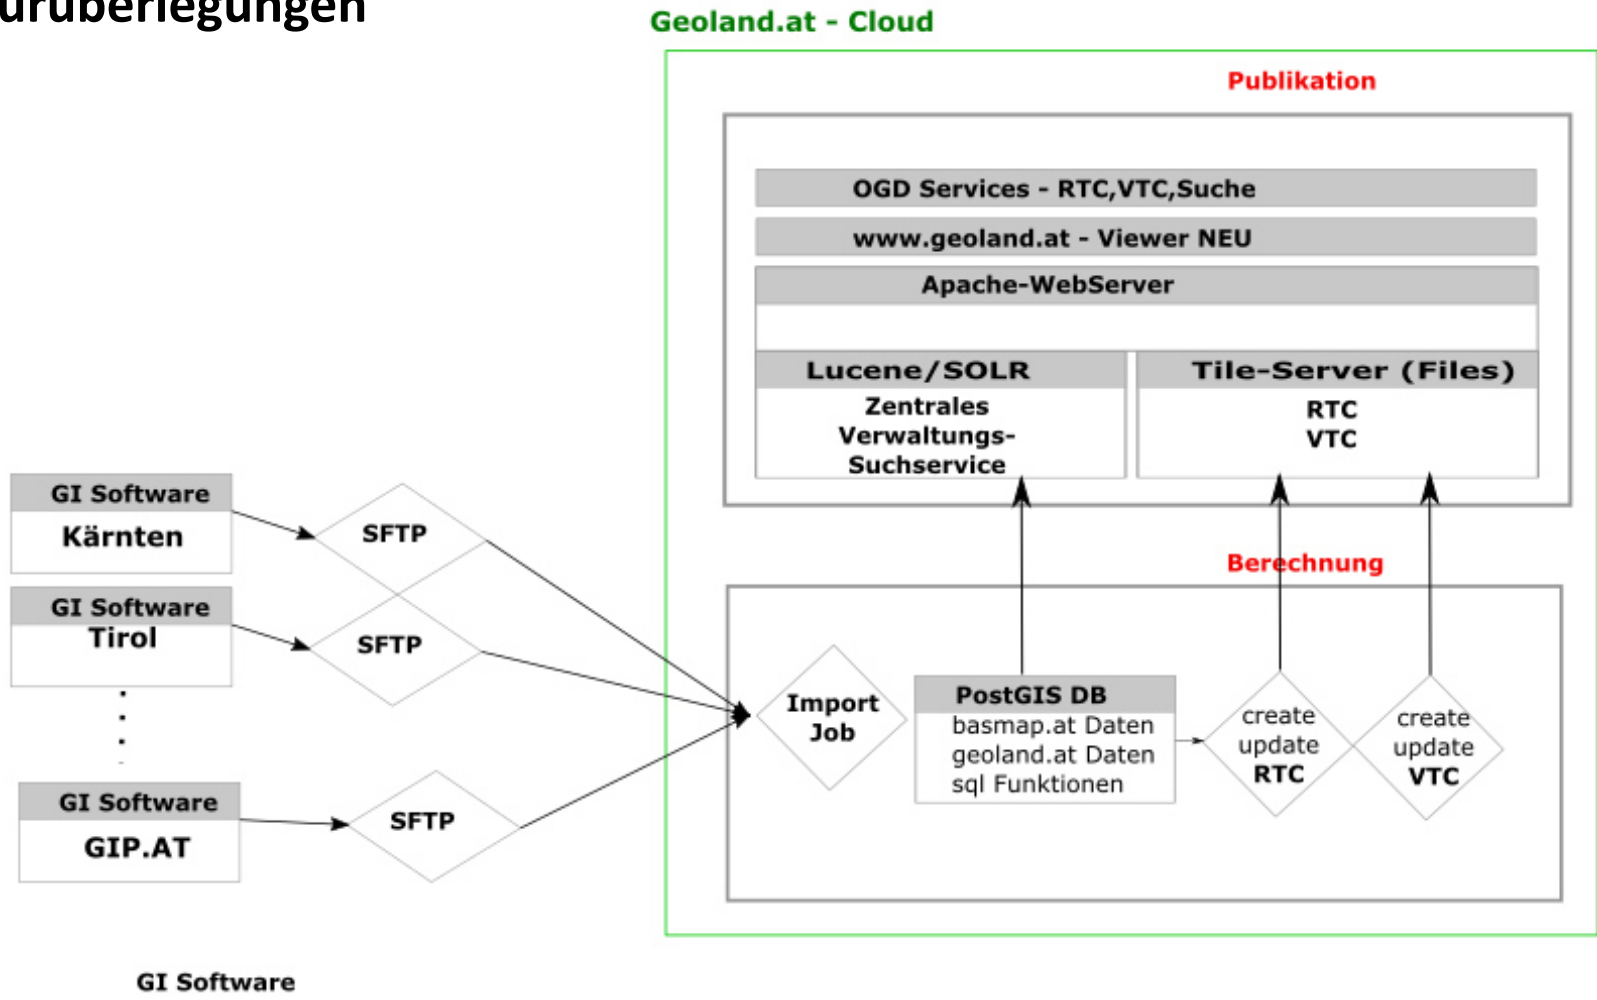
urüberlegungen

Geoland.at - Cloud

Publikation

OGD Services - RTC,VTC,Suche

www.geoland.at - Viewer NEU

Apache-WebServer

Lucene/SOLR
Zentrales Verwaltungs-Suchservice

Tile-Server (Files)
RTC
VTC

Berechnung

GI Software
Kärnten

SFTP

GI Software
Tirol

SFTP

GI Software
GIP.AT

SFTP

Import Job

PostGIS DB
basmap.at Daten
geoland.at Daten
sql Funktionen

create update RTC

create update VTC

GI Software